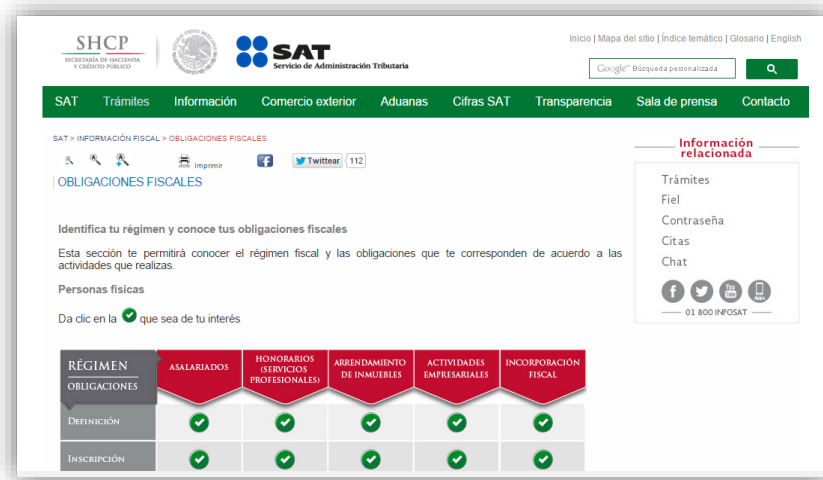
SHCP
SECRETARÍA DE HACIENDA Y CRÉDITO PÚBLICO

SAT
Servicio de Administración Tributaria

Inicio | Mapa del sitio | Índice temático | Glosario | English

Google™ Búsqueda personalizada

SAT Trámites Información Comercio exterior Aduanas Cifras SAT Transparencia Sala de prensa Contacto

SAT > INFORMACIÓN FISCAL > OBLIGACIONES FISCALES

Imprimir Twittear 112

OBLIGACIONES FISCALES

Identifica tu régimen y conoce tus obligaciones fiscales

Esta sección te permitirá conocer el régimen fiscal y las obligaciones que te corresponden de acuerdo a las actividades que realizas.

Personas físicas

Da clic en la que sea de tu interés

| RÉGIMEN OBLIGACIONES | ASALARIADOS | HONORARIOS (SERVICIOS PROFESIONALES) | ARRENDAMIENTO DE INMUEBLES | ACTIVIDADES EMPRESARIALES | INCORPORACIÓN FISCAL |
|---|---|---|---|---|---|
| DEFINICIÓN | | | | | |
| INSCRIPCIÓN | | | | | |

Información relacionada
Trámites
Fiel
Contraseña
Citas
Chat
01 800 INFOSAT